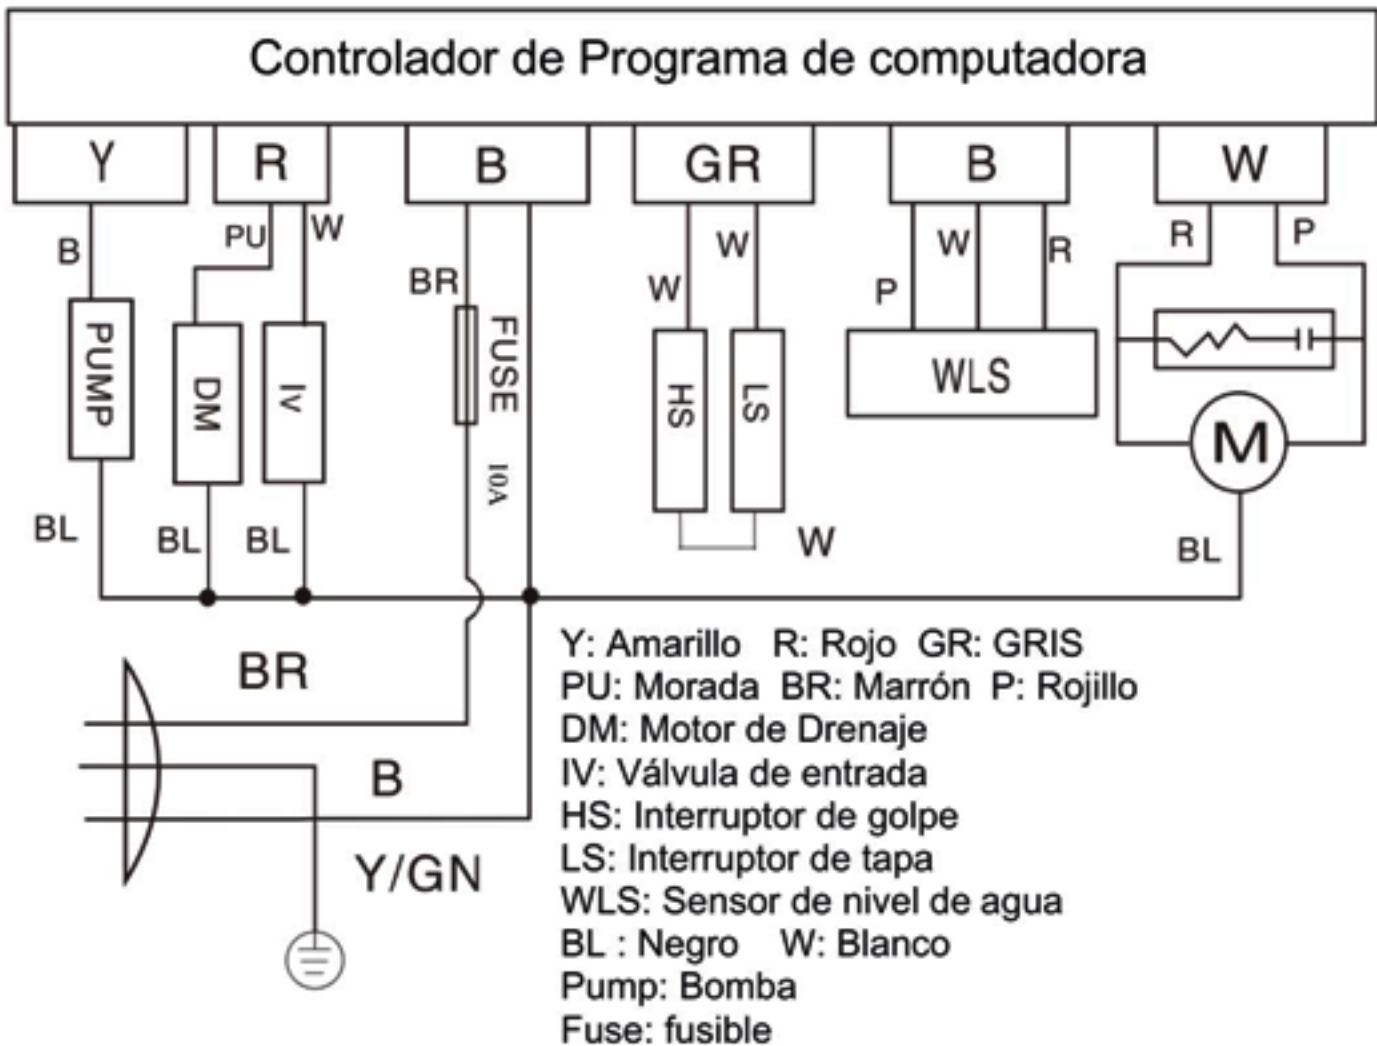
Controlador de Programa de computadora

Y R B GR B W

B PU W BR W W W P R R P

PUMP DM IV FUSE 10A HS LS WLS M

BL BL BL W BL

BR

B

Y/GN

Y: Amarillo R: Rojo GR: GRIS
PU: Morada BR: Marrón P: Rojillo
DM: Motor de Drenaje
IV: Válvula de entrada
HS: Interruptor de golpe
LS: Interruptor de tapa
WLS: Sensor de nivel de agua
BL : Negro W: Blanco
Pump: Bomba
Fuse: fusible